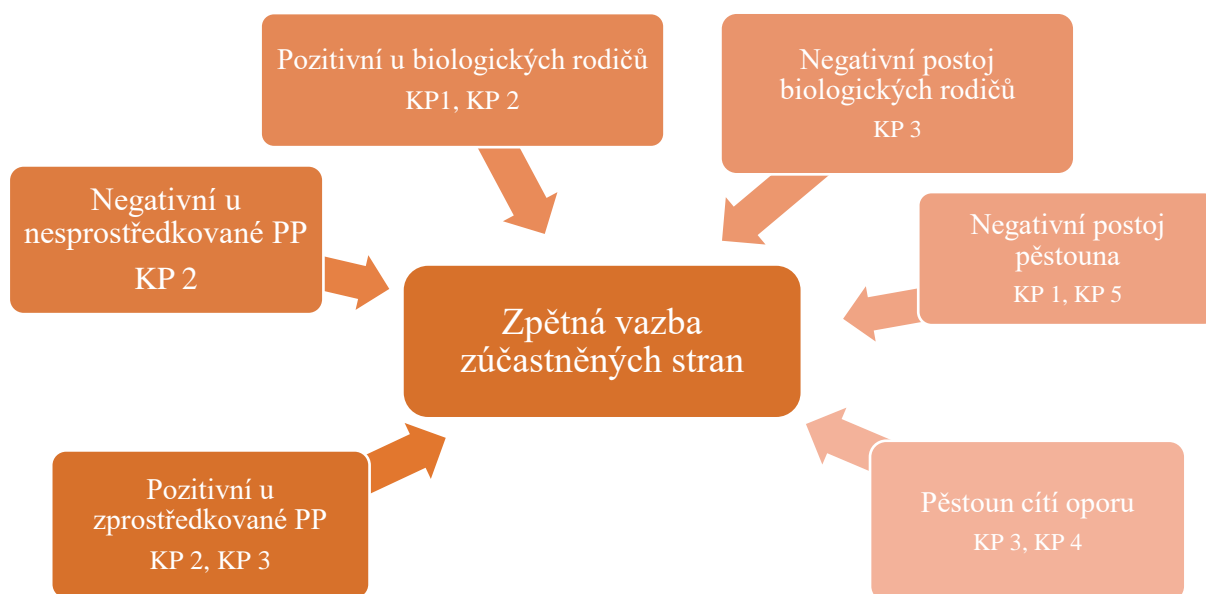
Pozitivní u biologických rodičů
KP1, KP 2

Negativní postoj biologických rodičů
KP 3

Negativní u nesprostředkované PP
KP 2

Negativní postoj pěstouna
KP 1, KP 5

Zpětná vazba zúčastněných stran

Pozitivní u zprostředkované PP
KP 2, KP 3

Pěstoun cítí oporu
KP 3, KP 4